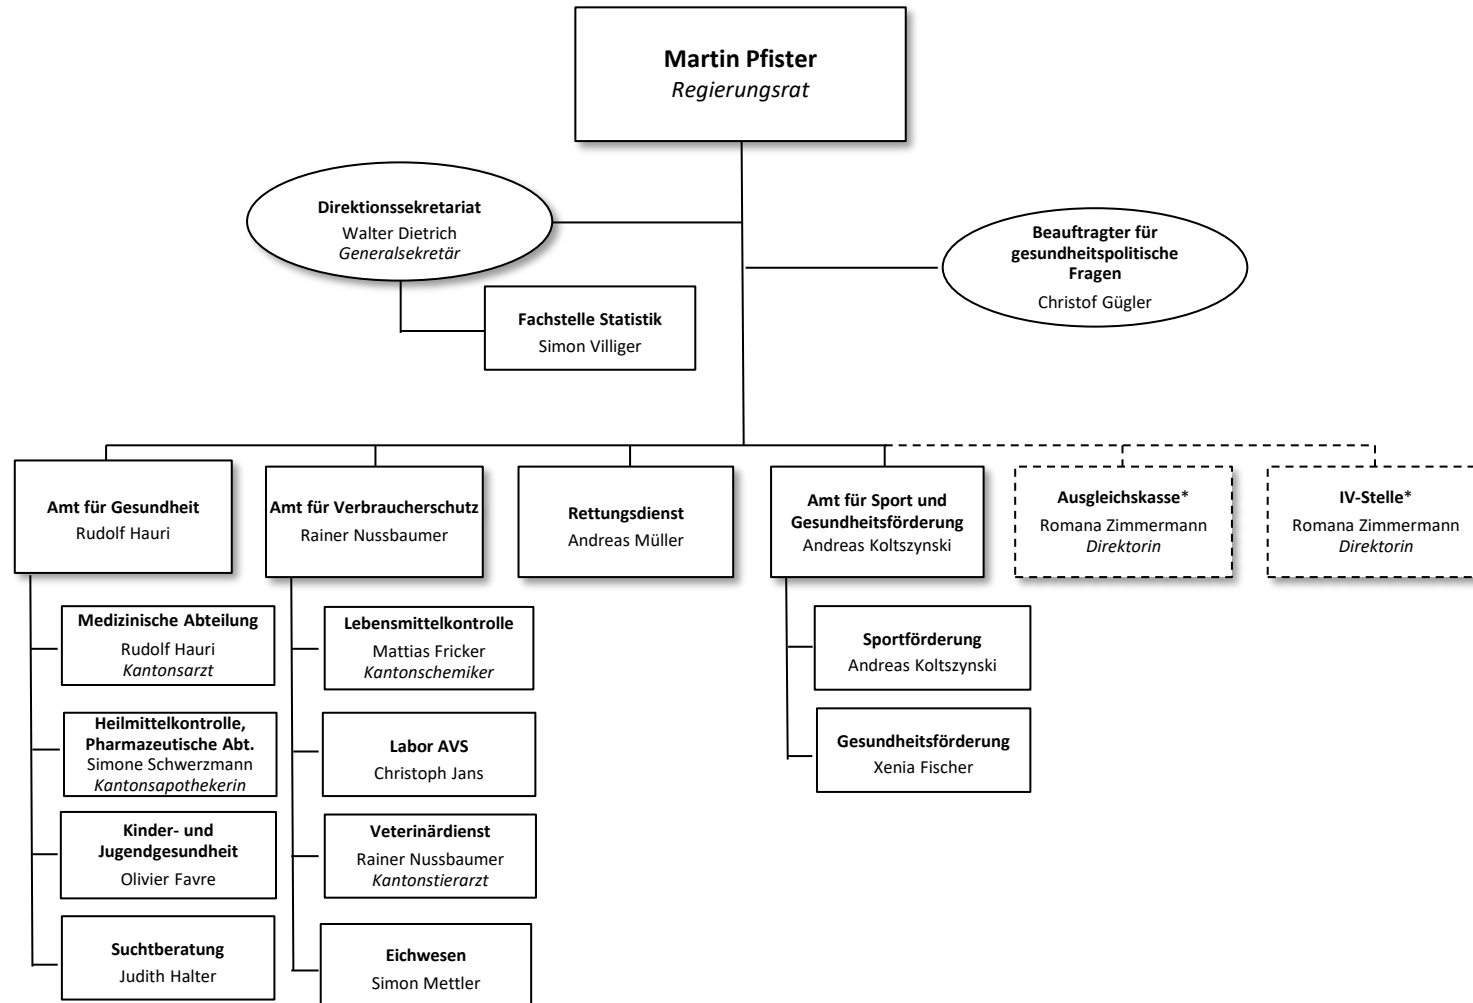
Martin Pfister
Regierungsrat

Direktionssekretariat
Walter Dietrich
Generalsekretär

Fachstelle Statistik
Simon Villiger

Beauftragter für gesundheitspolitische Fragen
Christof Gügler

Amt für Gesundheit
Rudolf Hauri

Medizinische Abteilung
Rudolf Hauri
Kantonsarzt

Heilmittelkontrolle, Pharmazeutische Abt.
Simone Schwerzmann
Kantonsapothekerin

Kinder- und Jugendgesundheit
Olivier Favre

Suchtberatung
Judith Halter

Amt für Verbraucherschutz
Rainer Nussbaumer

Lebensmittelkontrolle
Mattias Fricker
Kantonschemiker

Labor AVS
Christoph Jans

Veterinärdienst
Rainer Nussbaumer
Kantonstierarzt

Eichwesen
Simon Mettler

Rettungsdienst
Andreas Müller

Amt für Sport und Gesundheitsförderung
Andreas Koltszynski

Sportförderung
Andreas Koltszynski

Gesundheitsförderung
Xenia Fischer

Ausgleichskasse*
Romana Zimmermann
Direktorin

IV-Stelle*
Romana Zimmermann
Direktorin